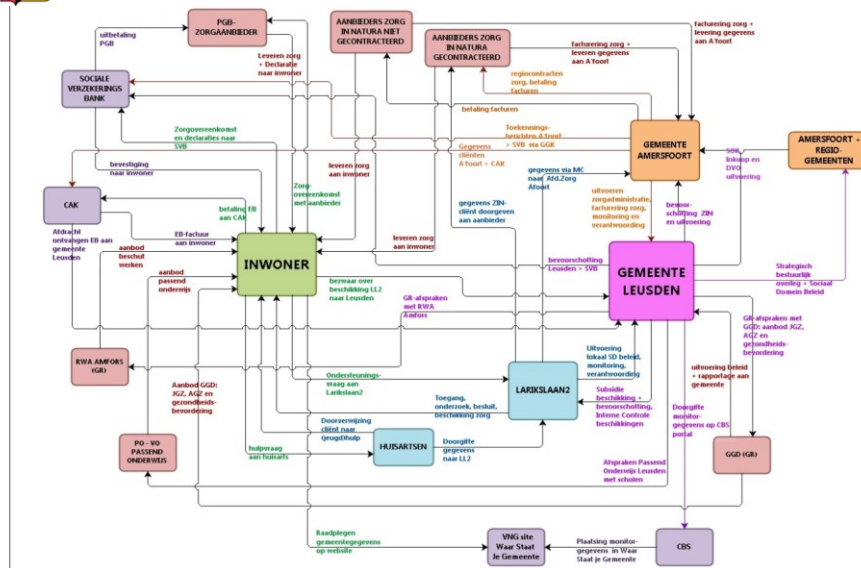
PGB-ZORGAANBIEDER

AANBIEDERS ZORG IN NATURA NIET GECONTRACTEERD

AANBIEDERS ZORG IN NATURA GECONTRACTEERD

uitbetaling PGB

Leveren zorg + Declaratie naar inwoner

facturering zorg + levering gegevens aan A'foort

facturering zorg + leveren gegevens aan A'foort

SOCIALE VERZEKERINGS BANK

regiocontracten zorg, betaling facturen

betaling facturen

Zorgovereenkomst en declaraties naar SVB

Toekennings-berichten A'foort > SVB via GGK

Gegevens cliënten A'foort > CAK

GEMEENTE AMERSFOORT

AMERSFOORT + REGIO-GEMEENTEN

bevestiging naar inwoner

leveren zorg aan inwoner

SOB inkoop en DVO uitvoering

Zorg-overeenkomst met aanbieder

gegevens via MC naar Afd.Zorg Afoort

CAK

betaling EB aan CAK

uitvoeren zorgadministratie, facturering zorg, monitoring en verantwoording

bevoor-schotting ZIN en uitvoering

gegevens ZIN-cliënt doorgeven aan aanbieder

EB-factuur aan inwoner

Afdracht ontvangen EB aan gemeente Leusden

aanbod beschut werken

leveren zorg aan inwoner

INWONER

bevoorschotting Leusden > SVB

GEMEENTE LEUSDEN

Strategisch bestuurlijk overleg + Sociaal Domein Beleid

aanbod passend onderwijs

bezwaar over beschikking LL2 naar Leusden

GR-afspraken met RWA Amfors

GR-afspraken met GGD: aanbod JGZ, AGZ en gezondheids-bevordering

RWA AMFORS (GR)

Uitvoering lokaal SD beleid, monitoring, verantwoording

Aanbod GGD: JGZ, AGZ en gezondheids-bevordering

Ondersteunings-vraag aan Larikslaan2

LARIKSLAAN2

Subsidie beschikking + bevoorschotting, Interne Controle beschikkingen

uitvoering beleid + rapportage aan gemeente

Toegang, onderzoek, besluit, beschikking zorg

Doorgifte monitor-gegevens op CBS portal

PO - VO PASSEND ONDERWIJS

Doorverwijzing cliënt naar Jeugdhulp

HUISARTSEN

Doorgifte gegevens naar LL2

GGD (GR)

hulpvraag aan huisarts

Afspraken Passend Onderwijs Leusden met scholen

Raadplegen gemeentegegevens op website

VNG site Waar Staat Je Gemeente

Plaatsing monitor-gegevens in Waar Staat je Gemeente

CBS